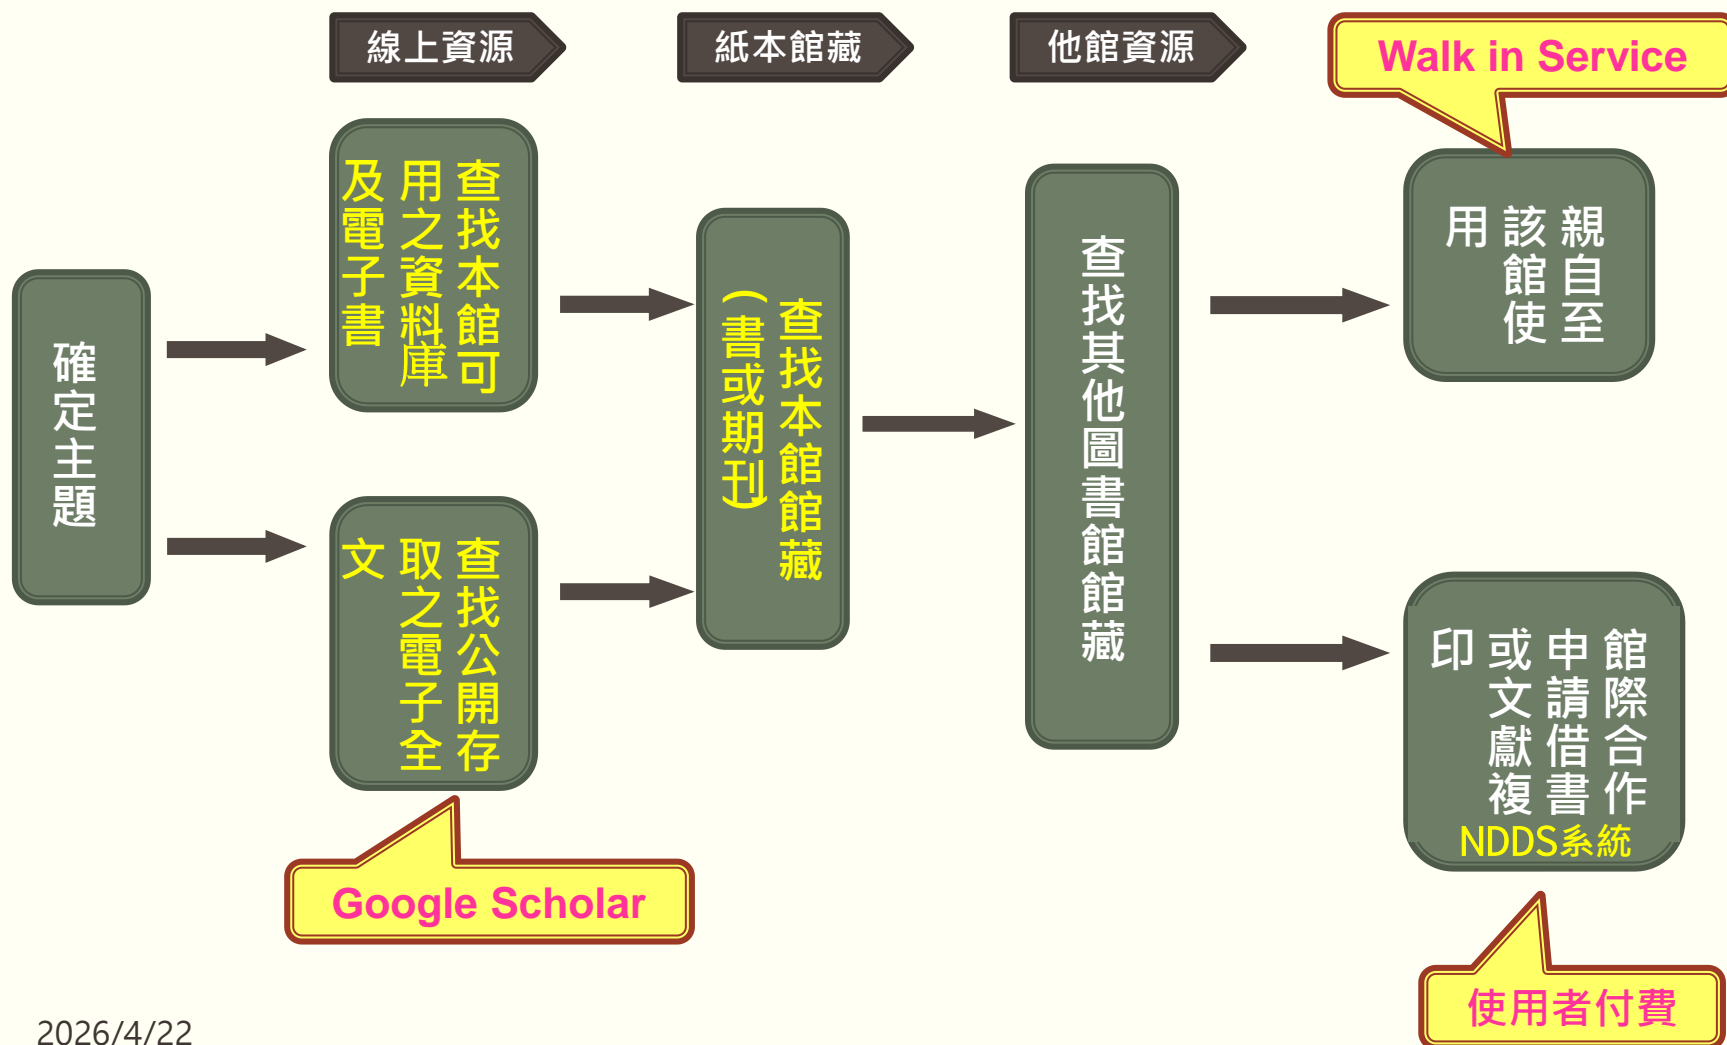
線上資源

紙本館藏

他館資源

Walk in Service

確定主題

查找本館可用之資料庫及電子書

查找公開存取之電子全文

查找本館館藏（書或期刊）

查找其他圖書館館藏

親自至該館使用

館際合作申請借書或文獻複印

NDDS系統

Google Scholar

使用者付費

2026/4/22